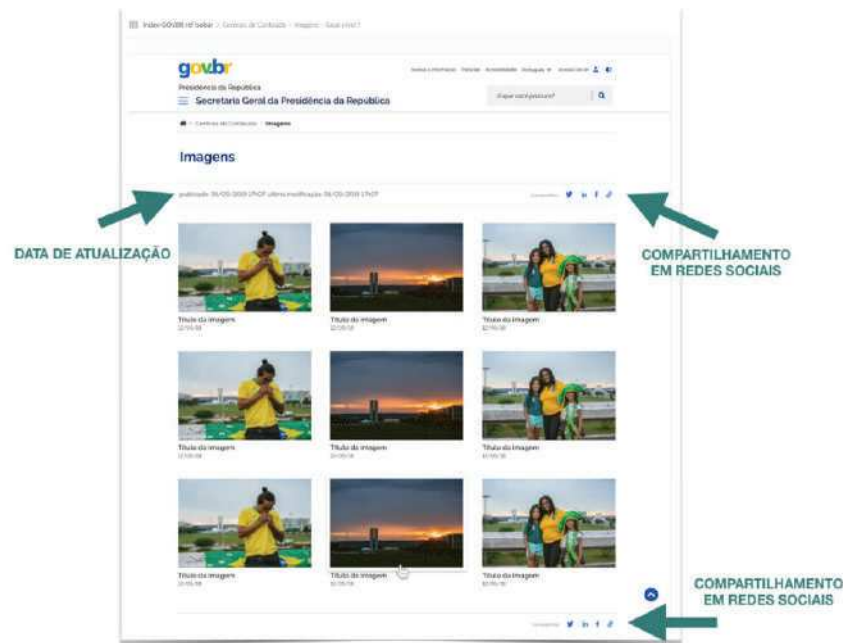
Index GOV.BR · Centrais de Conteúdo · Imagens · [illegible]

gov.br

Presidência da República

Secretaria Geral da Presidência da República

Acesso à Informação · Notícias · Acessibilidade · Português · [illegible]

O que você procura?

Centrais de Conteúdo > Imagens

Imagens

publicado: 05/05/2018 17h07 última modificação: 05/05/2018 17h07

Compartilhe:

DATA DE ATUALIZAÇÃO

COMPARTILHAMENTO EM REDES SOCIAIS

Título da imagem
22/05/18

Título da imagem
22/05/18

Título da imagem
22/05/18

Título da imagem
22/05/18

Título da imagem
22/05/18

Título da imagem
22/05/18

Título da imagem
22/05/18

Título da imagem
22/05/18

Título da imagem
22/05/18

Compartilhe:

COMPARTILHAMENTO EM REDES SOCIAIS